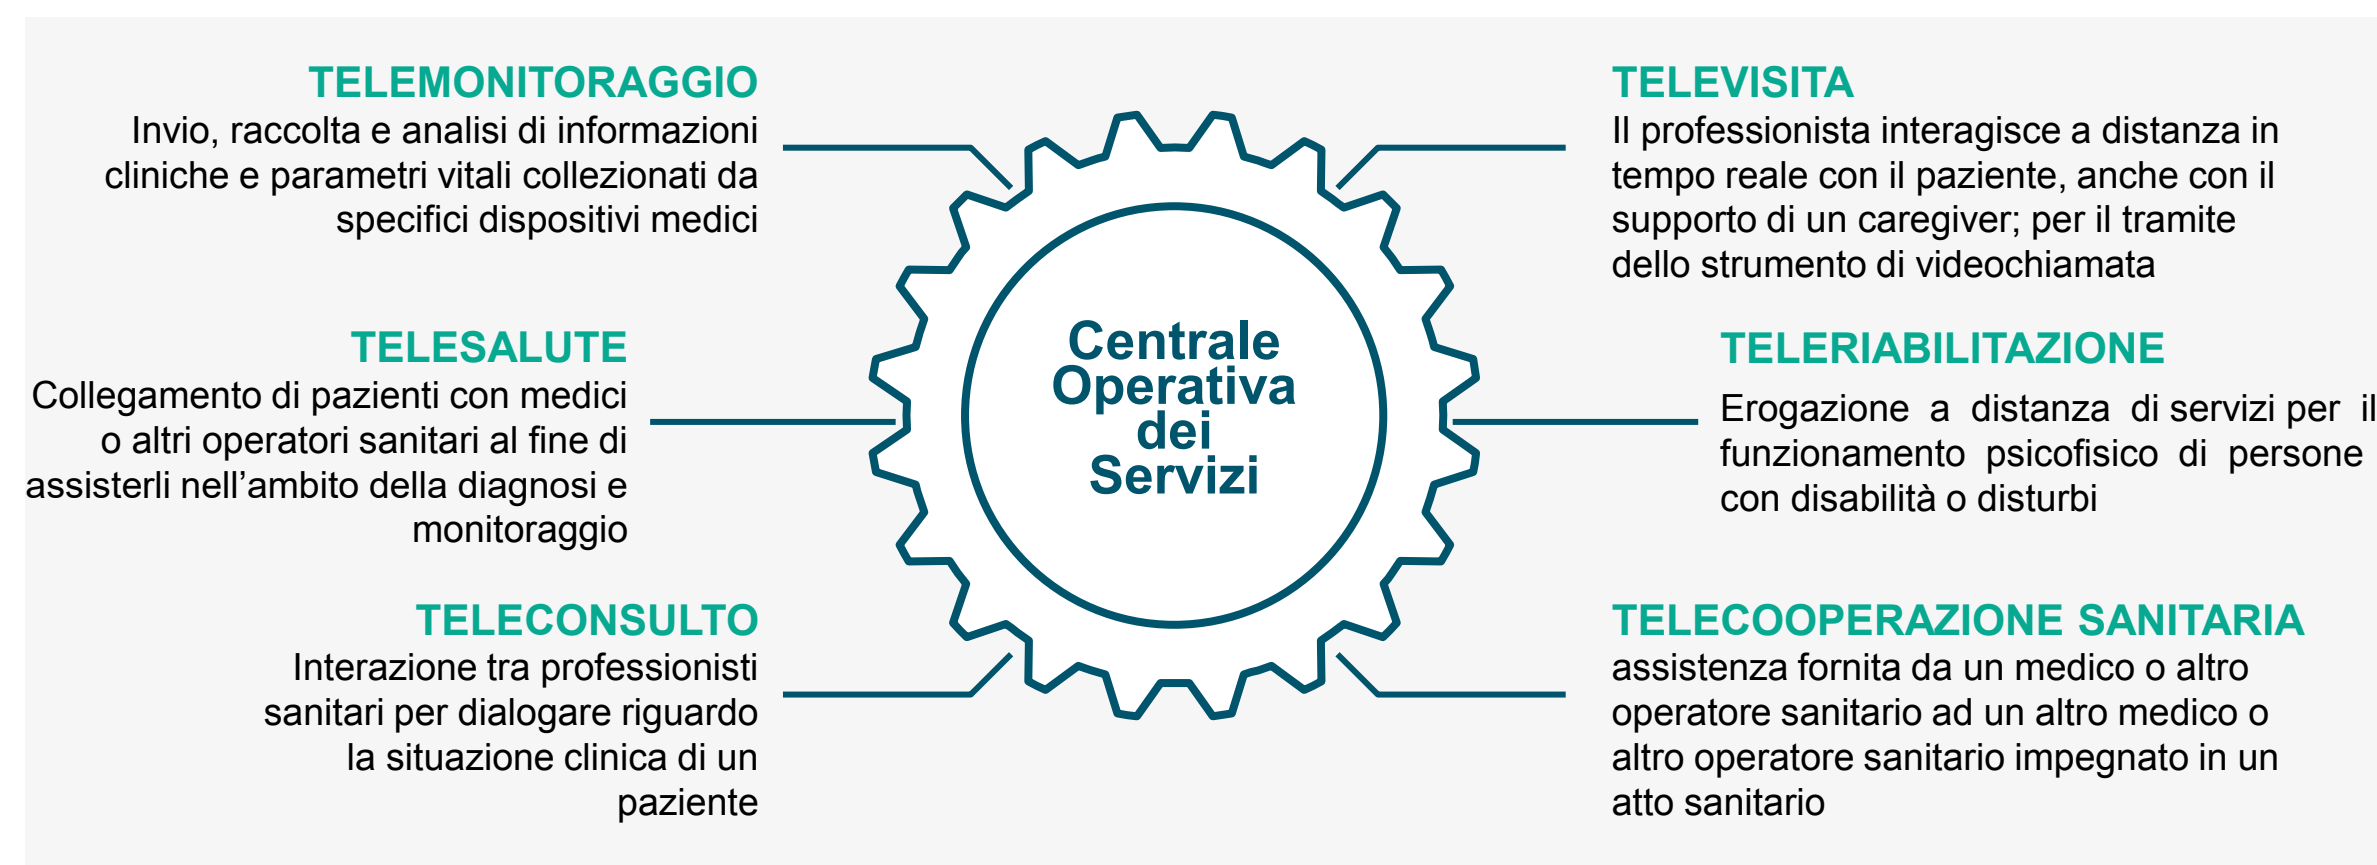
TELEMONITORAGGIO
Invio, raccolta e analisi di informazioni cliniche e parametri vitali collezionati da specifici dispositivi medici

TELEVISITA
Il professionista interagisce a distanza in tempo reale con il paziente, anche con il supporto di un caregiver; per il tramite dello strumento di videochiamata

Centrale Operativa dei Servizi

TELESALUTE
Collegamento di pazienti con medici o altri operatori sanitari al fine di assisterli nell'ambito della diagnosi e monitoraggio

TELERIABILITAZIONE
Erogazione a distanza di servizi per il funzionamento psicofisico di persone con disabilità o disturbi

TELECONSULTO
Interazione tra professionisti sanitari per dialogare riguardo la situazione clinica di un paziente

TELECOOPERAZIONE SANITARIA
assistenza fornita da un medico o altro operatore sanitario ad un altro medico o altro operatore sanitario impegnato in un atto sanitario